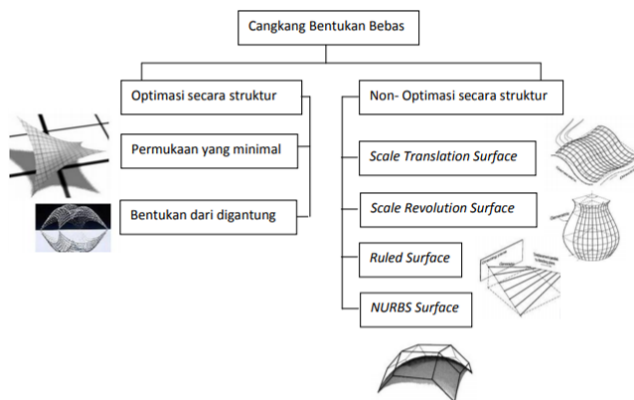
Cangkang Bentukan Bebas

Optimasi secara struktur

Permukaan yang minimal

Bentukan dari digantung

Non- Optimasi secara struktur

Scale Translation Surface

Scale Revolution Surface

Ruled Surface

NURBS Surface